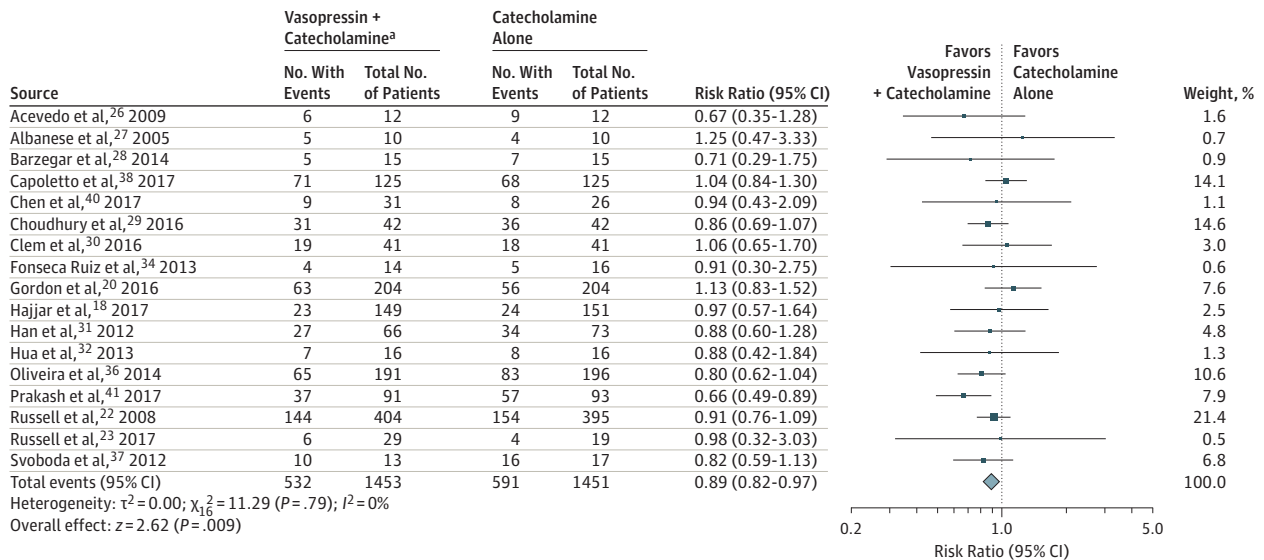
| Source | Vasopressin + Catecholamine$^a$ No. With Events | Vasopressin + Catecholamine$^a$ Total No. of Patients | Catecholamine Alone No. With Events | Catecholamine Alone Total No. of Patients | Risk Ratio (95% CI) | Weight, % |
|---|---|---|---|---|---|---|
| Acevedo et al,$^{26}$ 2009 | 6 | 12 | 9 | 12 | 0.67 (0.35-1.28) | 1.6 |
| Albanese et al,$^{27}$ 2005 | 5 | 10 | 4 | 10 | 1.25 (0.47-3.33) | 0.7 |
| Barzegar et al,$^{28}$ 2014 | 5 | 15 | 7 | 15 | 0.71 (0.29-1.75) | 0.9 |
| Capoletto et al,$^{38}$ 2017 | 71 | 125 | 68 | 125 | 1.04 (0.84-1.30) | 14.1 |
| Chen et al,$^{40}$ 2017 | 9 | 31 | 8 | 26 | 0.94 (0.43-2.09) | 1.1 |
| Choudhury et al,$^{29}$ 2016 | 31 | 42 | 36 | 42 | 0.86 (0.69-1.07) | 14.6 |
| Clem et al,$^{30}$ 2016 | 19 | 41 | 18 | 41 | 1.06 (0.65-1.70) | 3.0 |
| Fonseca Ruiz et al,$^{34}$ 2013 | 4 | 14 | 5 | 16 | 0.91 (0.30-2.75) | 0.6 |
| Gordon et al,$^{20}$ 2016 | 63 | 204 | 56 | 204 | 1.13 (0.83-1.52) | 7.6 |
| Hajjar et al,$^{18}$ 2017 | 23 | 149 | 24 | 151 | 0.97 (0.57-1.64) | 2.5 |
| Han et al,$^{31}$ 2012 | 27 | 66 | 34 | 73 | 0.88 (0.60-1.28) | 4.8 |
| Hua et al,$^{32}$ 2013 | 7 | 16 | 8 | 16 | 0.88 (0.42-1.84) | 1.3 |
| Oliveira et al,$^{36}$ 2014 | 65 | 191 | 83 | 196 | 0.80 (0.62-1.04) | 10.6 |
| Prakash et al,$^{41}$ 2017 | 37 | 91 | 57 | 93 | 0.66 (0.49-0.89) | 7.9 |
| Russell et al,$^{22}$ 2008 | 144 | 404 | 154 | 395 | 0.91 (0.76-1.09) | 21.4 |
| Russell et al,$^{23}$ 2017 | 6 | 29 | 4 | 19 | 0.98 (0.32-3.03) | 0.5 |
| Svoboda et al,$^{37}$ 2012 | 10 | 13 | 16 | 17 | 0.82 (0.59-1.13) | 6.8 |
| Total events (95% CI) | 532 | 1453 | 591 | 1451 | 0.89 (0.82-0.97) | 100.0 |

Heterogeneity: $\tau^2 = 0.00$; $\chi^2_{16} = 11.29$ ($P = .79$); $I^2 = 0\%$
Overall effect: $z = 2.62$ ($P = .009$)

Favors Vasopressin + Catecholamine
Favors Catecholamine Alone

0.2 1.0 5.0
Risk Ratio (95% CI)